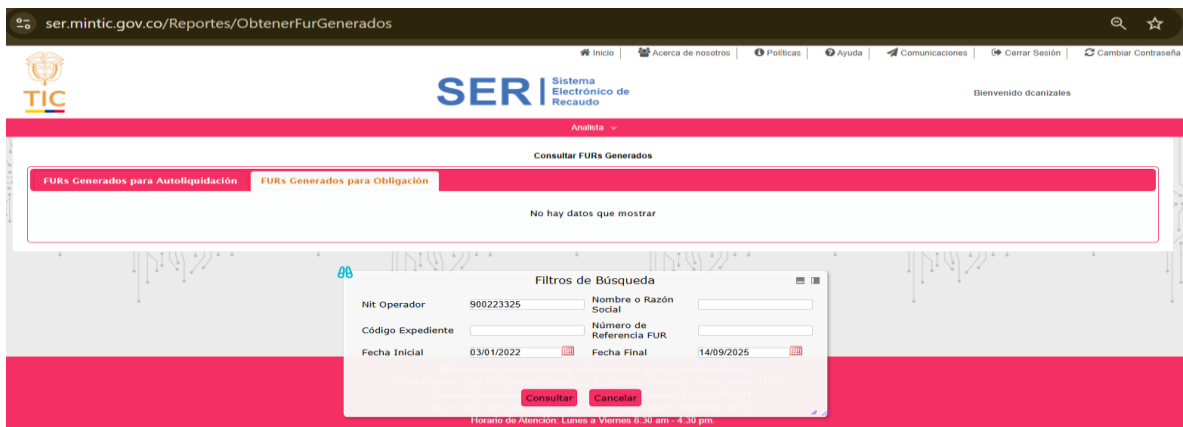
ser.mintic.gov.co/Reportes/ObtenerFurGenerados

Inicio | Acerca de nosotros | Políticas | Ayuda | Comunicaciones | Cerrar Sesión | Cambiar Contraseña

TIC

SER | Sistema Electrónico de Recaudo

Bienvenido dcanizales

Analista

Consultar FURs Generados

FURs Generados para Autoliquidación | FURs Generados para Obligación

No hay datos que mostrar

Filtros de Búsqueda

Nit Operador 900223325
Nombre o Razón Social
Código Expediente
Número de Referencia FUR
Fecha Inicial 03/01/2022
Fecha Final 14/09/2025

Consultar Cancelar

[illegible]

Horario de Atención: Lunes a Viernes 8:30 am - 4:30 pm.